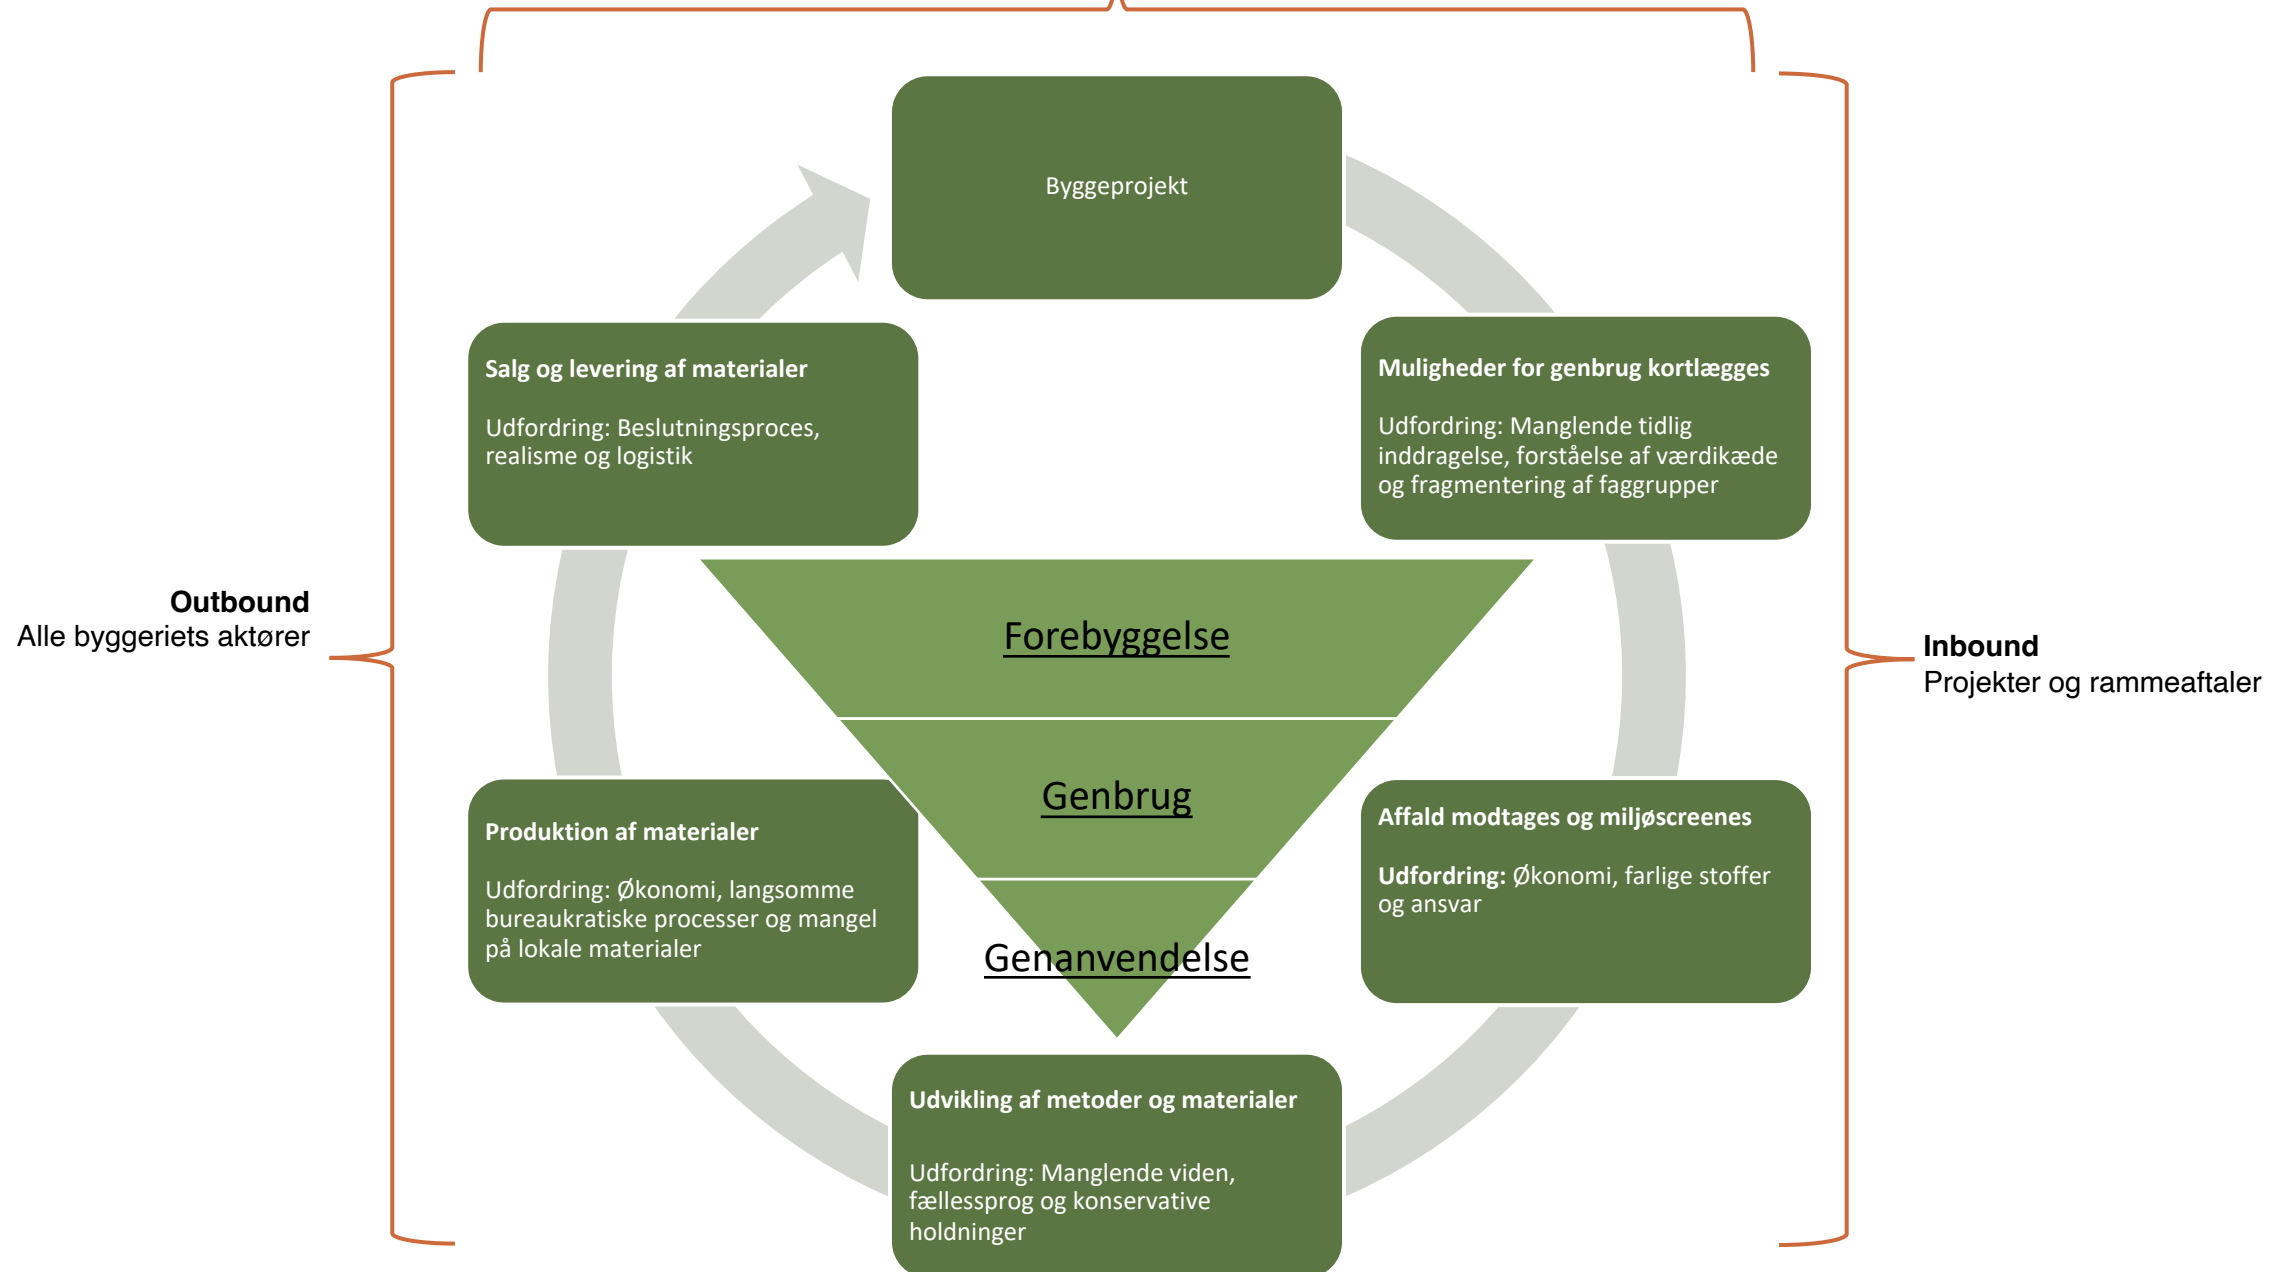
Byggeprojekt

Muligheder for genbrug kortlægges

Udfordring: Manglende tidlig inddragelse, forståelse af værdikæde og fragmentering af faggrupper

Affald modtages og miljøscreenes

Udfordring: Økonomi, farlige stoffer og ansvar

Udvikling af metoder og materialer

Udfordring: Manglende viden, fællessprog og konservative holdninger

Produktion af materialer

Udfordring: Økonomi, langsomme bureaukratiske processer og mangel på lokale materialer

Salg og levering af materialer

Udfordring: Beslutningsproces, realisme og logistik

Forebyggelse

Genbrug

Genanvendelse

Outbound
Alle byggeriets aktører

Inbound
Projekter og rammeaftaler